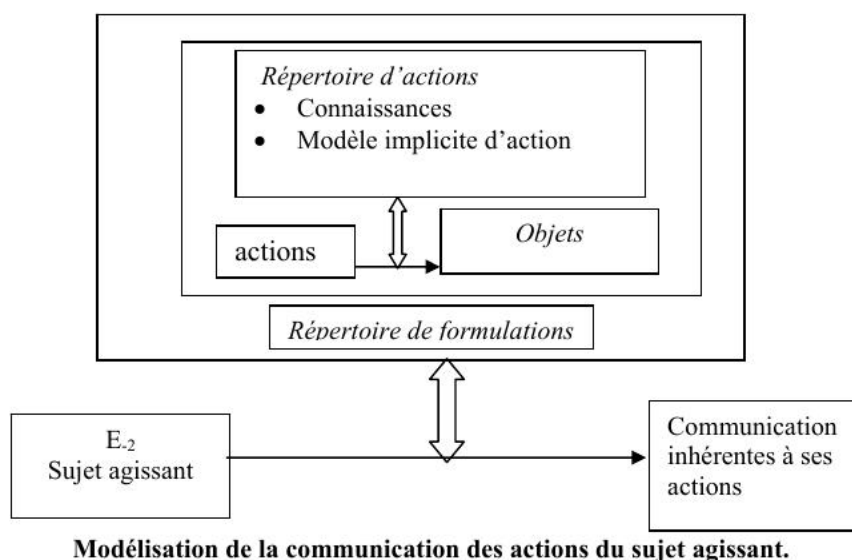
Répertoire d'actions

- Connaissances
- Modèle implicite d'action

actions

Objets

Répertoire de formulations

$E_{-2}$
Sujet agissant

Communication inhérentes à ses actions

**Modélisation de la communication des actions du sujet agissant.**